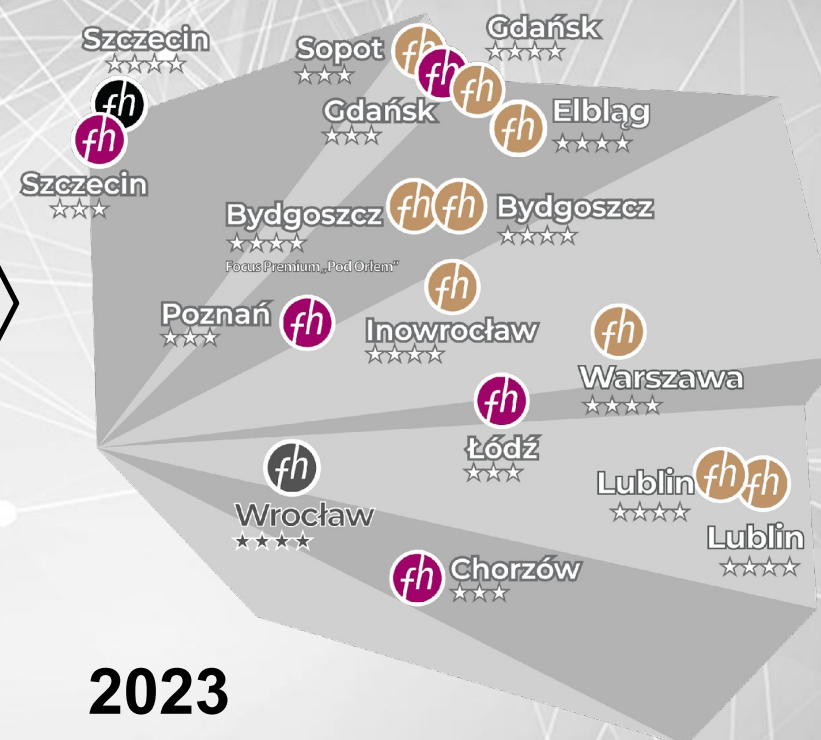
Szczecin
★★★★

Sopot
★★★

Gdańsk
★★★★

Gdańsk
★★★

Elbląg
★★★★

Szczecin
★★★

Bydgoszcz
★★★★
Focus Premium „Pod Orłem"

Bydgoszcz
★★★★

Poznań
★★★

Inowrocław
★★★★

Warszawa
★★★★

Łódź
★★★

Wrocław
★★★★

Lublin
★★★★

Lublin
★★★★

Chorzów
★★★

2023